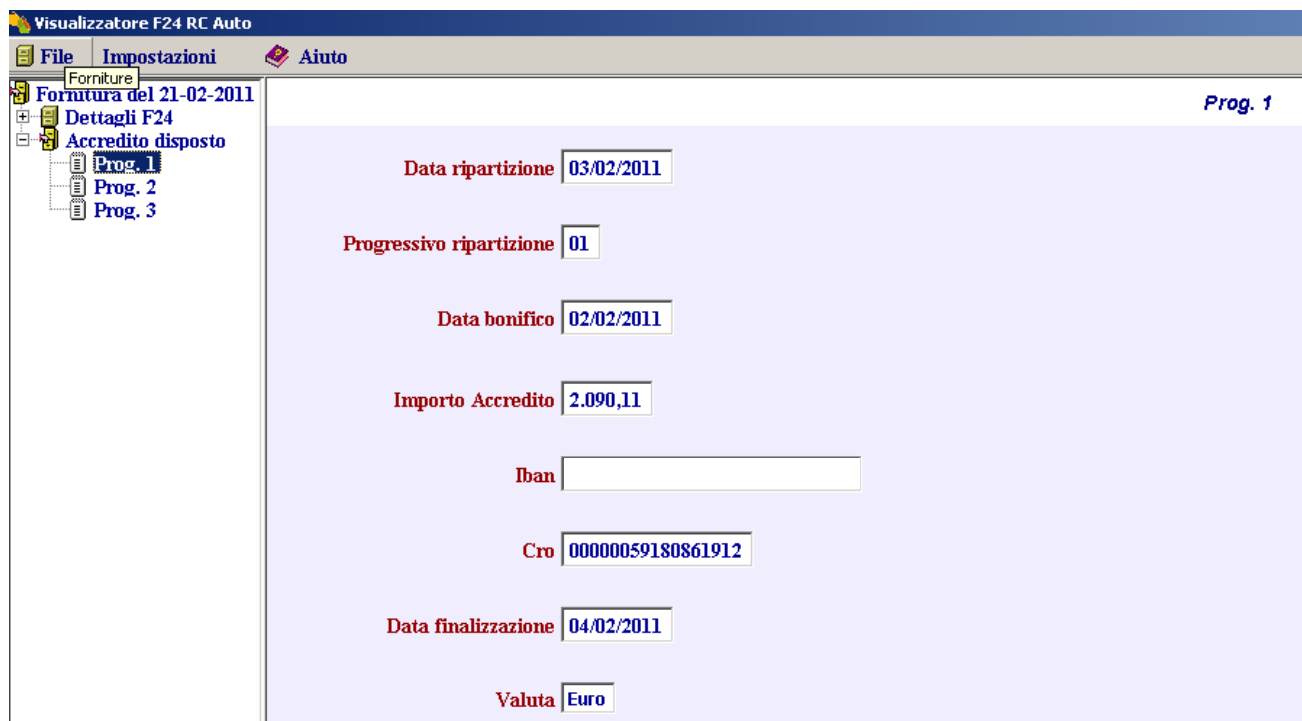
Visualizzatore F24 RC Auto

File Impostazioni Aiuto

Forniture

Fornitura del 21-02-2011
Dettagli F24
Accredito disposto
Prog. 1
Prog. 2
Prog. 3

Prog. 1

Data ripartizione 03/02/2011

Progressivo ripartizione 01

Data bonifico 02/02/2011

Importo Accredito 2.090,11

Iban

Cro 00000059180861912

Data finalizzazione 04/02/2011

Valuta Euro